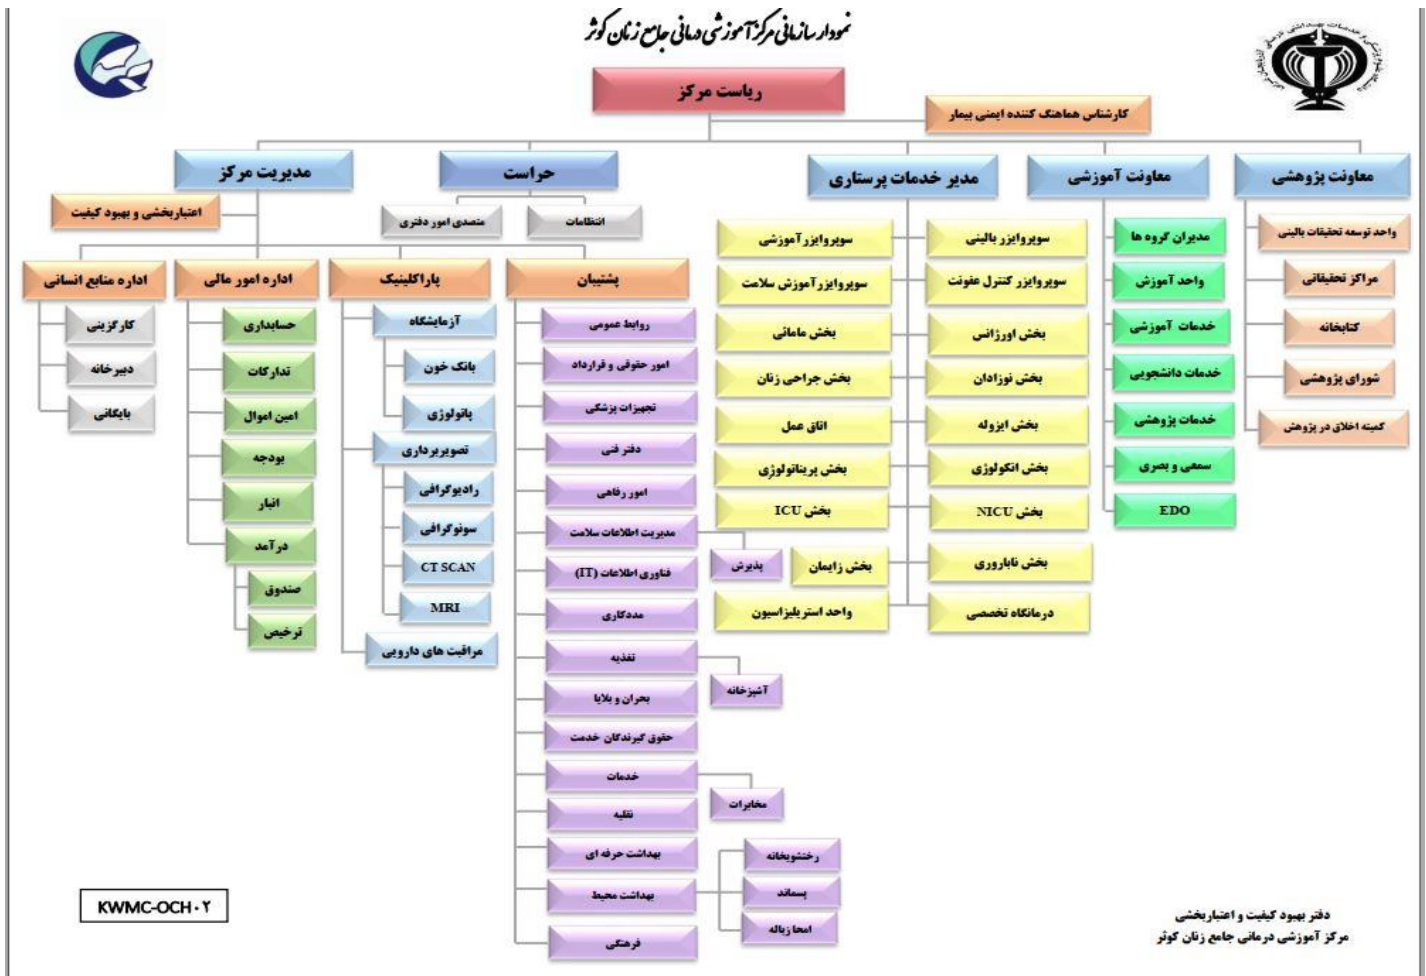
نمودار سازمانی مرکز آموزشی درمانی جامع زنان کوثر

ریاست مرکز

کارشناس هماهنگ کننده ایمنی بیمار

معاونت پژوهشی
واحد توسعه تحقیقات بالینی
مراکز تحقیقاتی
کتابخانه
شورای پژوهشی
کمیته اخلاق در پژوهش

معاونت آموزشی
مدیران گروه ها
واحد آموزش
خدمات آموزشی
خدمات دانشجویی
خدمات پژوهشی
سمعی و بصری
EDO

مدیر خدمات پرستاری
سوپروایزر بالینی
سوپروایزر کنترل عفونت
بخش اورژانس
بخش نوزادان
بخش ایزوله
بخش انکولوژی
بخش NICU
بخش ناباروری
درمانگاه تخصصی
سوپروایزر آموزشی
سوپروایزر آموزش سلامت
بخش مامائی
بخش جراحی زنان
اتاق عمل
بخش پریناتولوژی
بخش ICU
بخش زایمان
پذیرش
واحد استریلیزاسیون

حراست
انتظامات
متصدی امور دفتری

مدیریت مرکز
اعتباربخشی و بهبود کیفیت

پشتیبان
روابط عمومی
امور حقوقی و قرارداد
تجهیزات پزشکی
دفتر فنی
امور رفاهی
مدیریت اطلاعات سلامت
فناوری اطلاعات (IT)
مددکاری
تغذیه
آشپزخانه
بحران و بلایا
حقوق گیرندگان خدمت
خدمات
مخابرات
نقلیه
بهداشت حرفه ای
رختشویخانه
پسماند
امحا زباله
بهداشت محیط
فرهنگی

پاراکلینیک
آزمایشگاه
بانک خون
پاتولوژی
تصویربرداری
رادیوگرافی
سونوگرافی
CT SCAN
MRI
مراقبت های دارویی

اداره امور مالی
حسابداری
تدارکات
امین اموال
بودجه
انبار
درآمد
صندوق
ترخیص

اداره منابع انسانی
کارگزینی
دبیرخانه
بایگانی

KWMC-OCH۰۲

دفتر بهبود کیفیت و اعتباربخشی
مرکز آموزشی درمانی جامع زنان کوثر